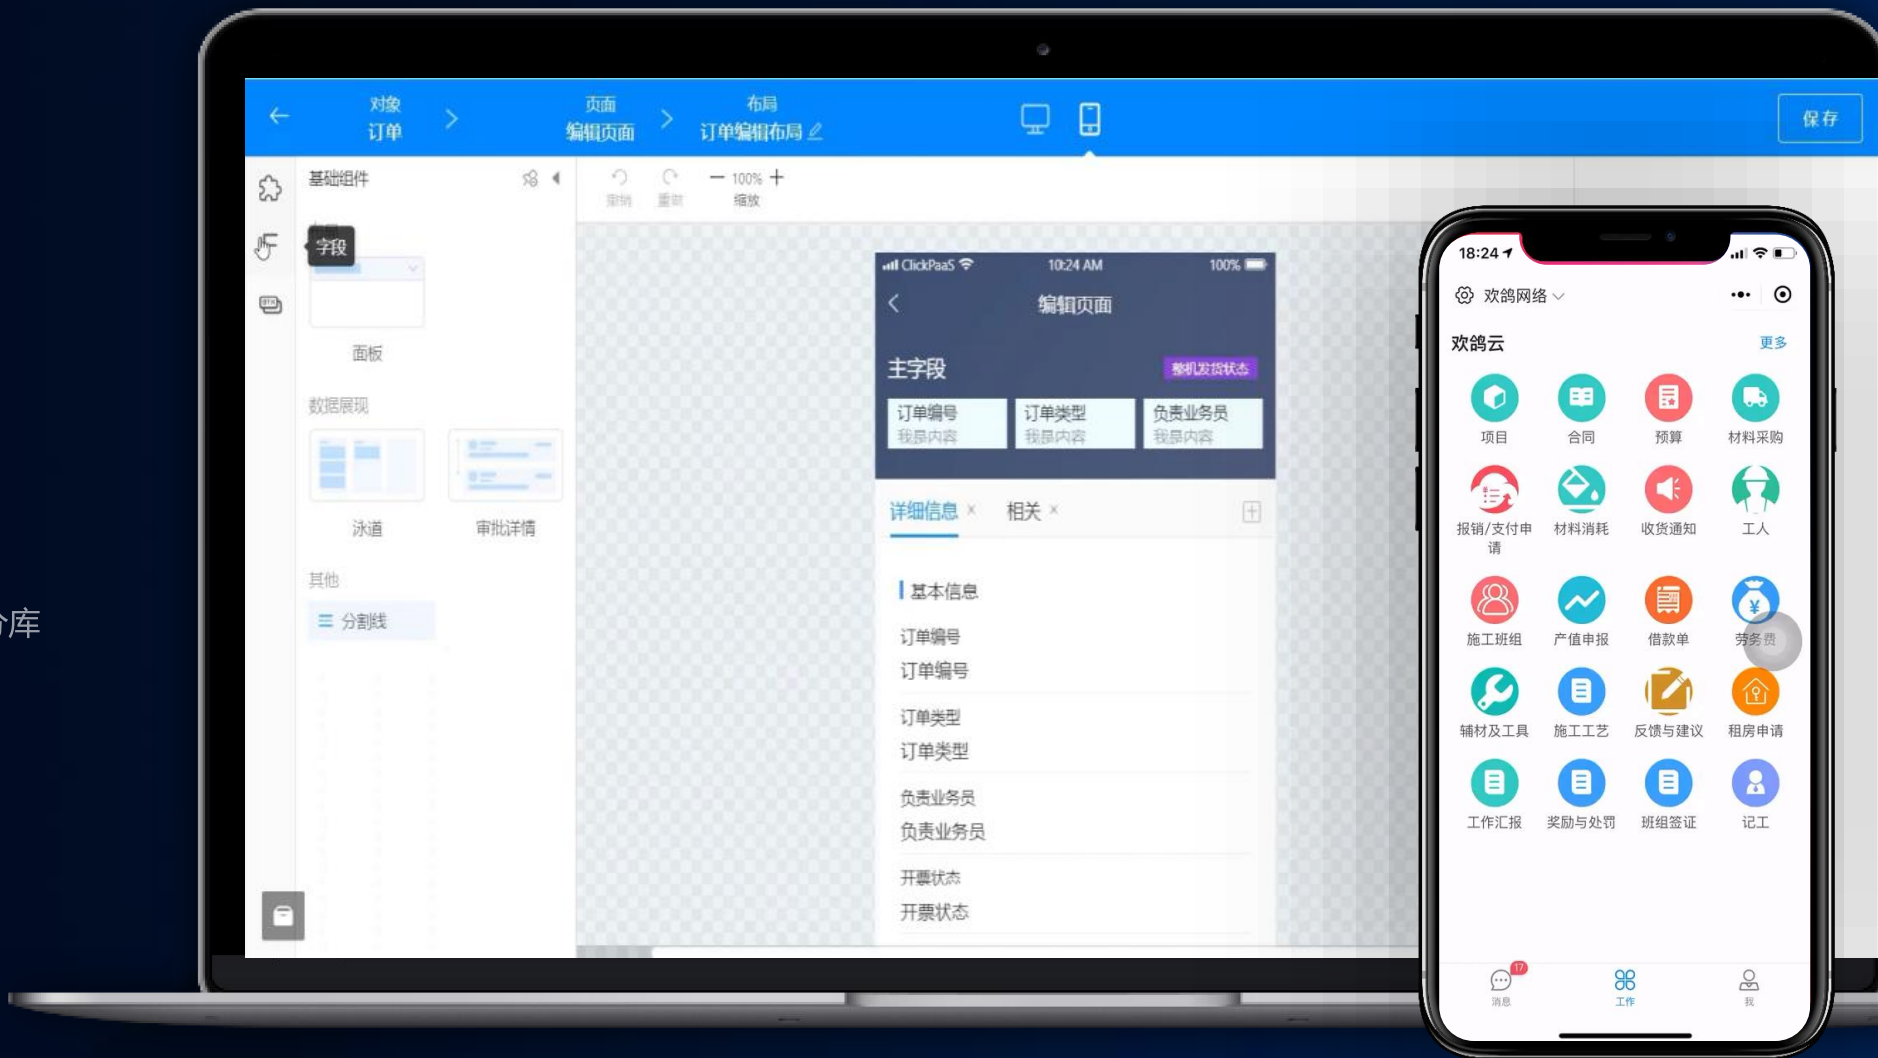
个库

对象
订单

页面
编辑页面

布局
订单编辑布局

保存

基础组件

字段

面板

数据展现

泳道

审批详情

其他

分割线

撤销 重做

100%

缩放

ClickPaaS 10:24 AM 100%

编辑页面

主字段

整机发货状态

订单编号
我是内容

订单类型
我是内容

负责业务员
我是内容

详细信息 ×

相关 ×

基本信息

订单编号
订单编号

订单类型
订单类型

负责业务员
负责业务员

开票状态
开票状态

18:24

欢鸽网络

欢鸽云

更多

项目

合同

预算

材料采购

报销/支付申请

材料消耗

收货通知

工人

施工班组

产值申报

借款单

劳务费

辅材及工具

施工工艺

反馈与建议

租房申请

工作汇报

奖励与处罚

班组签证

记工

17

消息

工作

我